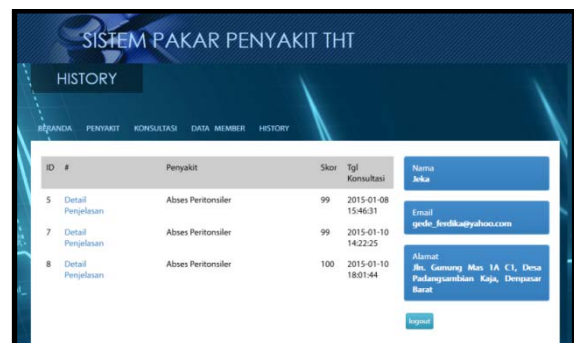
SISTEM PAKAR PENYAKIT THT

HISTORY

BERANDA PENYAKIT KONSULTASI DATA MEMBER HISTORY

| ID | # | Penyakit | Skor | Tgl Konsultasi |
|---|---|---|---|---|
| 5 | Detail Penjelasan | Abses Peritonsiler | 99 | 2015-01-08 15:46:31 |
| 7 | Detail Penjelasan | Abses Peritonsiler | 99 | 2015-01-10 14:22:25 |
| 8 | Detail Penjelasan | Abses Peritonsiler | 100 | 2015-01-10 18:01:44 |

Nama
Jeka

Email
gede_ferdika@yahoo.com

Alamat
Jln. Gunung Mas 1A C1, Desa Padangsambian Kaja, Denpasar Barat

logout